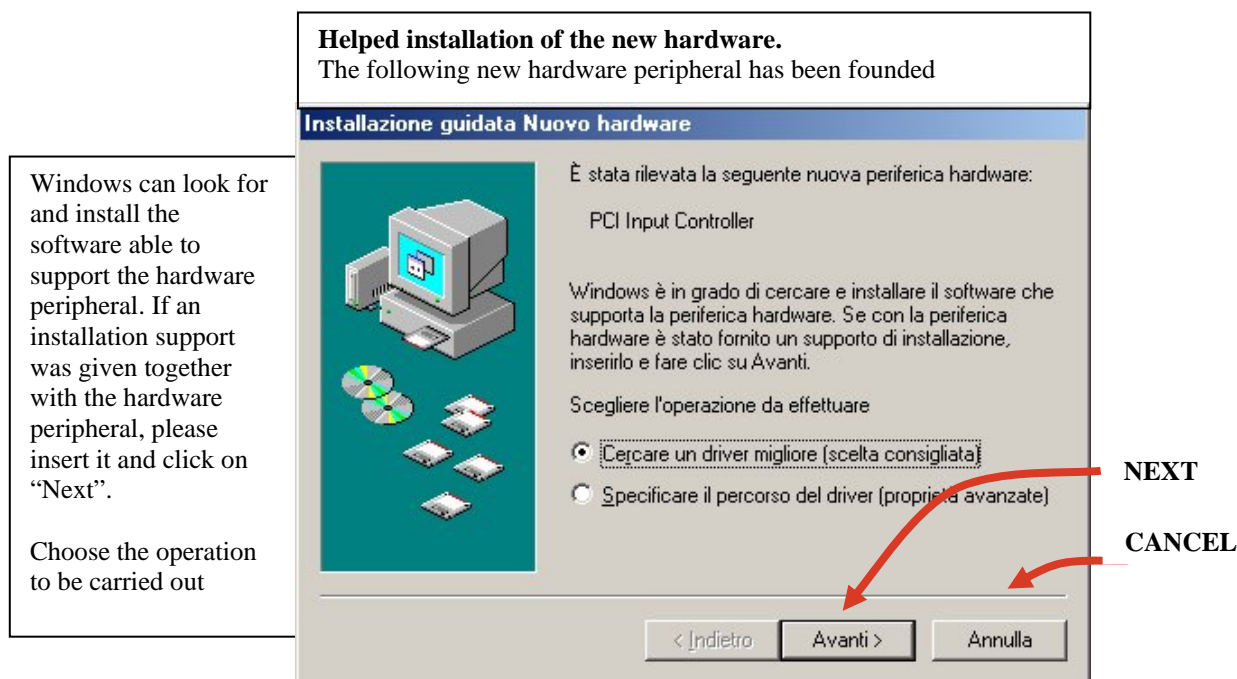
**Helped installation of the new hardware.**
The following new hardware peripheral has been founded

Installazione guidata Nuovo hardware

Windows can look for and install the software able to support the hardware peripheral. If an installation support was given together with the hardware peripheral, please insert it and click on "Next".

Choose the operation to be carried out

È stata rilevata la seguente nuova periferica hardware:

PCI Input Controller

Windows è in grado di cercare e installare il software che supporta la periferica hardware. Se con la periferica hardware è stato fornito un supporto di installazione, inserirlo e fare clic su Avanti.

Scegliere l'operazione da effettuare

Cercare un driver migliore (scelta consigliata)

Specificare il percorso del driver (proprietà avanzate)

NEXT

CANCEL

< Indietro

Avanti >

Annulla